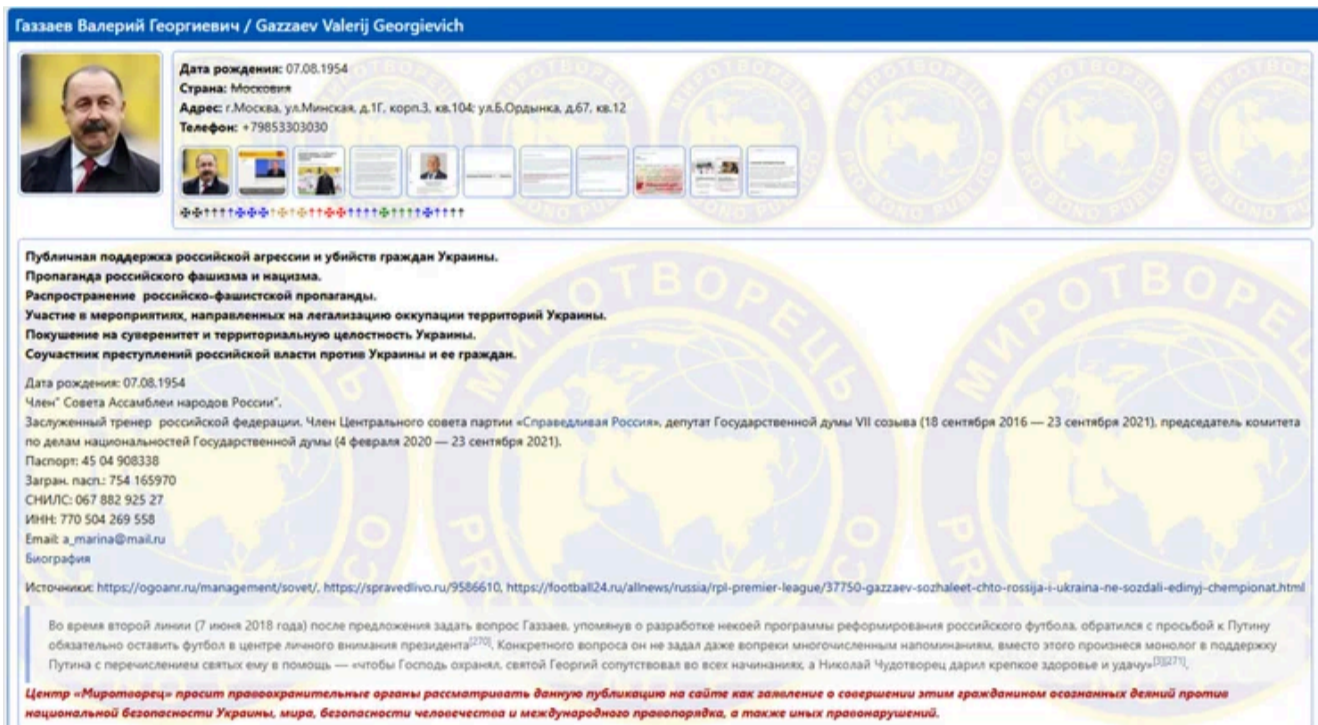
Газзаев Валерий Георгиевич / Gazzaev Valerij Georgievich

Дата рождения: 07.08.1954
Страна: Московия
Адрес: г.Москва, ул.Минская, д.1Г, корп.3, кв.104; ул.Б.Ордынка, д.67, кв.12
Телефон: +79853303030

МИРОТВОРЕЦЬ PRO BONO PUBLICO

Публичная поддержка российской агрессии и убийств граждан Украины.
Пропаганда российского фашизма и нацизма.
Распространение российско-фашистской пропаганды.
Участие в мероприятиях, направленных на легализацию оккупации территорий Украины.
Покушение на суверенитет и территориальную целостность Украины.
Соучастник преступлений российской власти против Украины и ее граждан.

Дата рождения: 07.08.1954
Член" Совета Ассамблеи народов России".
Заслуженный тренер российской федерации. Член Центрального совета партии «Справедливая Россия», депутат Государственной думы VII созыва (18 сентября 2016 — 23 сентября 2021), председатель комитета по делам национальностей Государственной думы (4 февраля 2020 — 23 сентября 2021).
Паспорт: 45 04 908338
Загран. пасп.: 754 165970
СНИЛС: 067 882 925 27
ИНН: 770 504 269 558
Email: a_marina@mail.ru
Биография

Источники: https://ogoanr.ru/management/sovet/, https://spravedlivo.ru/9586610, https://football24.ru/allnews/russia/rpl-premier-league/37750-gazzaev-sozhaleet-chto-rossija-i-ukraina-ne-sozdali-edinyj-chempionat.html

Во время второй линии (7 июня 2018 года) после предложения задать вопрос Газзаев, упомянув о разработке некоей программы реформирования российского футбола, обратился с просьбой к Путину обязательно оставить футбол в центре личного внимания президента$^{[270]}$. Конкретного вопроса он не задал даже вопреки многочисленным напоминаниям, вместо этого произнеся монолог в поддержку Путина с перечислением святых ему в помощь — «чтобы Господь охранял, святой Георгий сопутствовал во всех начинаниях, а Николай Чудотворец дарил крепкое здоровье и удачу»$^{[3][271]}$.

Центр «Миротворец» просит правоохранительные органы рассматривать данную публикацию на сайте как заявление о совершении этим гражданином осознанных деяний против национальной безопасности Украины, мира, безопасности человечества и международного правопорядка, а также иных правонарушений.